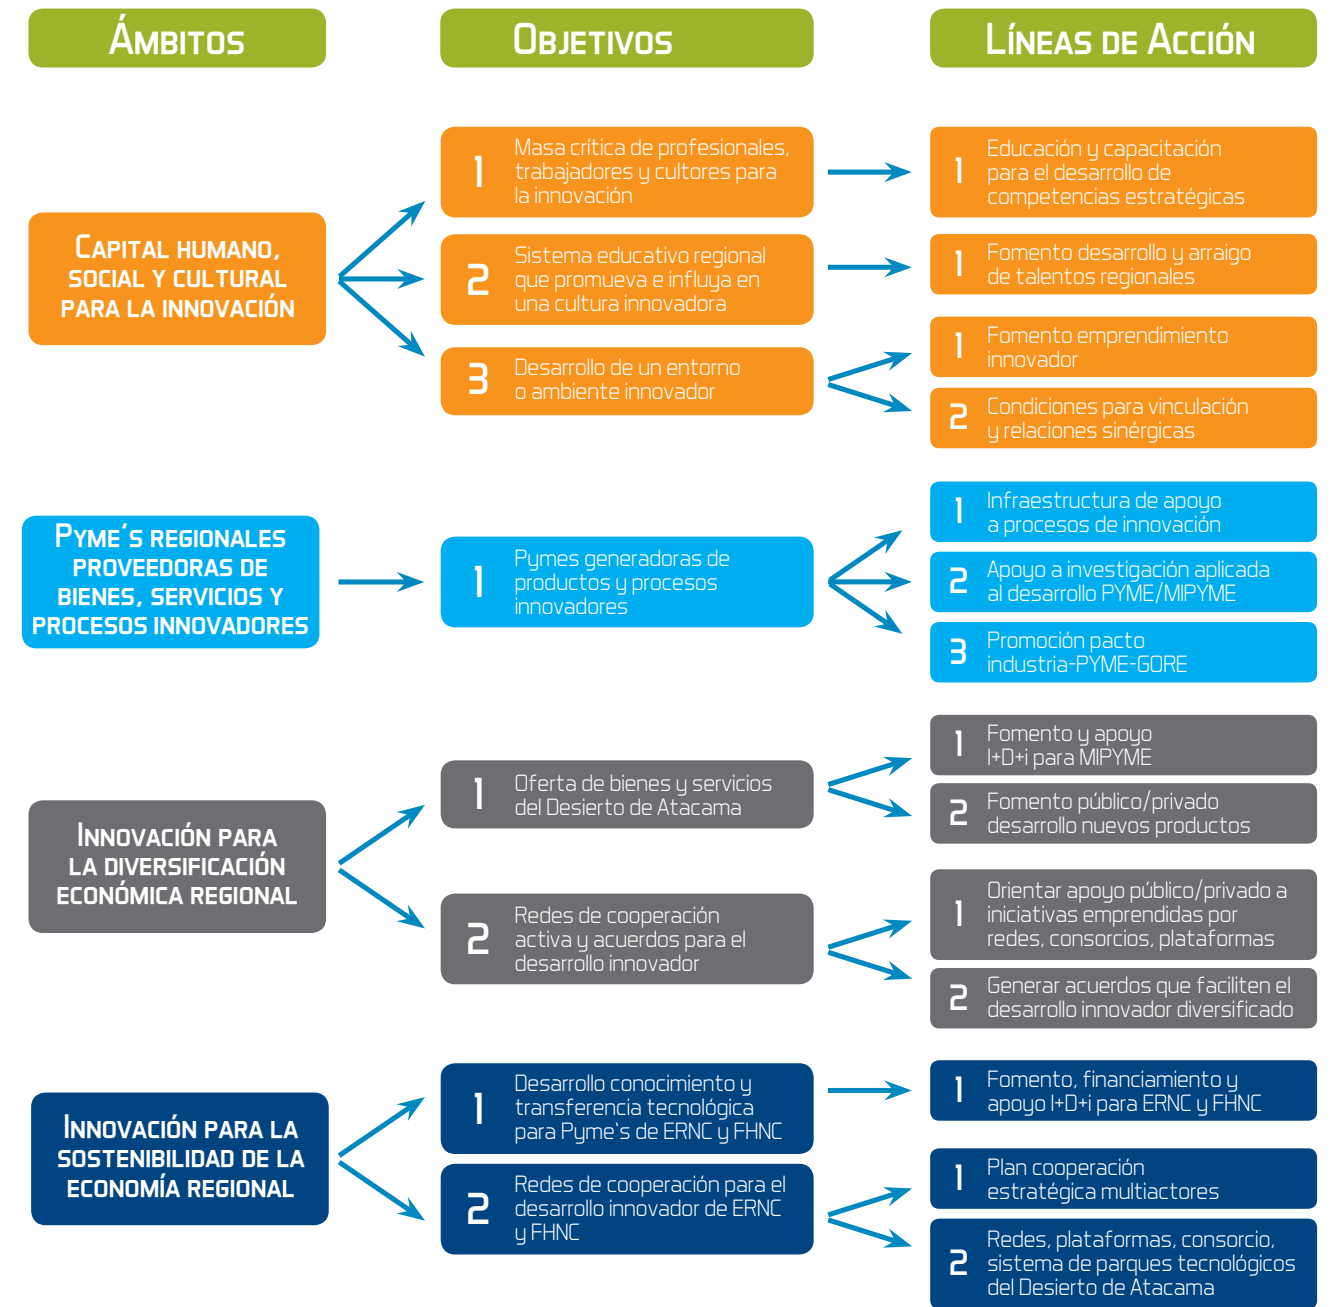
Ámbitos

Objetivos

Líneas de Acción

Capital humano, social y cultural para la innovación

1 Masa crítica de profesionales, trabajadores y cultores para la innovación

1 Educación y capacitación para el desarrollo de competencias estratégicas

2 Sistema educativo regional que promueva e influya en una cultura innovadora

1 Fomento desarrollo y arraigo de talentos regionales

3 Desarrollo de un entorno o ambiente innovador

1 Fomento emprendimiento innovador

2 Condiciones para vinculación y relaciones sinérgicas

Pyme´s regionales proveedoras de bienes, servicios y procesos innovadores

1 Pymes generadoras de productos y procesos innovadores

1 Infraestructura de apoyo a procesos de innovación

2 Apoyo a investigación aplicada al desarrollo PYME/MIPYME

3 Promoción pacto industria-PYME-GORE

Innovación para la diversificación económica regional

1 Oferta de bienes y servicios del Desierto de Atacama

1 Fomento y apoyo I+D+i para MIPYME

2 Fomento público/privado desarrollo nuevos productos

2 Redes de cooperación activa y acuerdos para el desarrollo innovador

1 Orientar apoyo público/privado a iniciativas emprendidas por redes, consorcios, plataformas

2 Generar acuerdos que faciliten el desarrollo innovador diversificado

Innovación para la sostenibilidad de la economía regional

1 Desarrollo conocimiento y transferencia tecnológica para Pyme´s de ERNC y FHNC

1 Fomento, financiamiento y apoyo I+D+i para ERNC y FHNC

2 Redes de cooperación para el desarrollo innovador de ERNC y FHNC

1 Plan cooperación estratégica multiactores

2 Redes, plataformas, consorcio, sistema de parques tecnológicos del Desierto de Atacama